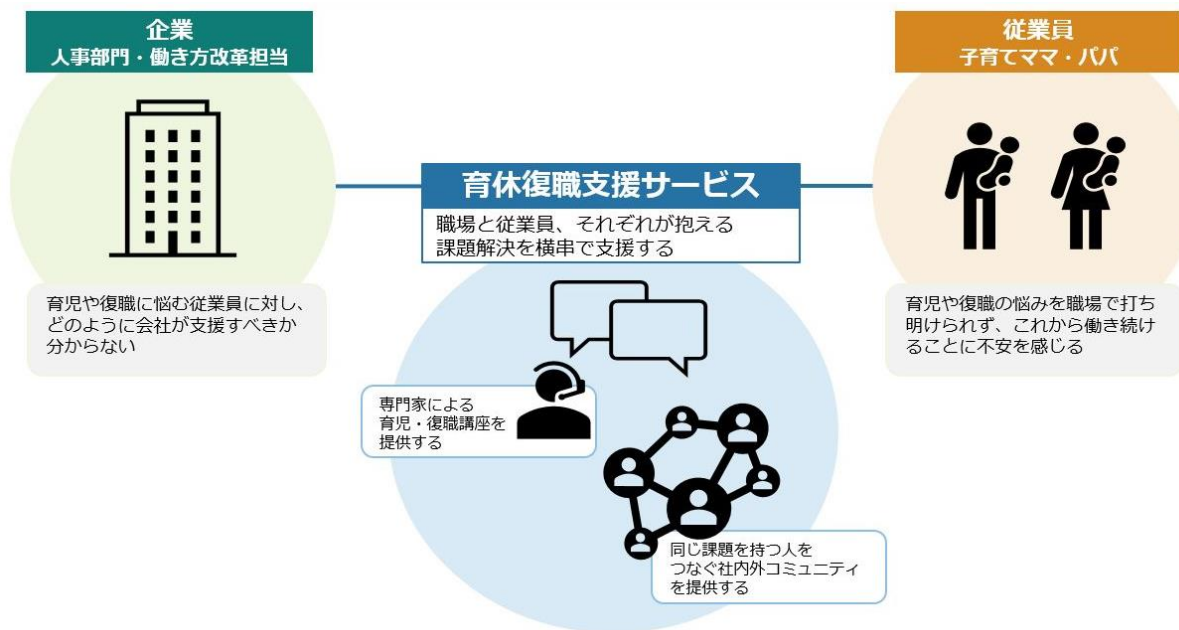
企業
人事部門・働き方改革担当

育児や復職に悩む従業員に対し、どのように会社が支援すべきか分からない

育休復職支援サービス

職場と従業員、それぞれが抱える課題解決を横串で支援する

専門家による育児・復職講座を提供する

同じ課題を持つ人をつなぐ社内外コミュニティを提供する

従業員
子育てママ・パパ

育児や復職の悩みを職場で打ち明けられず、これから働き続けることに不安を感じる